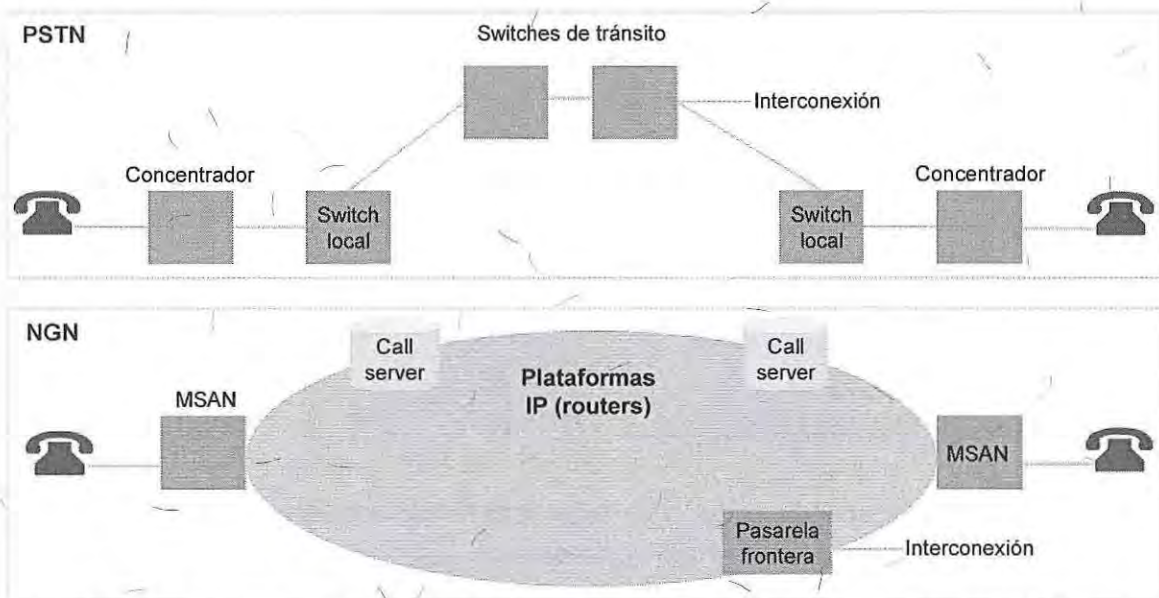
PSTN

Switches de tránsito

Interconexión

Concentrador

Switch local

Switch local

Concentrador

NGN

Call server

Call server

Plataformas IP (routers)

MSAN

MSAN

Pasarela frontera

Interconexión